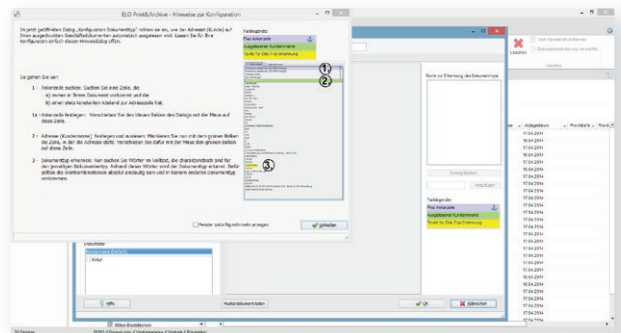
ELO Print&Archive - Hinweise zur Konfiguration

Im jetzt geöffneten Dialog „Konfiguration Dokumenttyp" richten sie ein, um der Adresse (Kunde) auf Ihren ausgedruckten Geschäftsdokumenten automatisch auswählen und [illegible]. Erst wenn Sie die Konfiguration erfolgreich abgeschlossen haben, wird dieser Hinweisdialog öffnen.

So gehen Sie vor:

1 - Ankerzeile suchen: Suchen Sie eine Zeile, die
a) immer in Ihrem Dokument vorkommt und die
b) einen stets konstanten Abstand zur Adresszeile hat.

1a - Ankerzeile festlegen: Verschieben Sie den blauen Balken des Dialogs mit der Maus auf diese Zeile.

2 - Adresse (Kundenname) festlegen und auslesen: Markieren Sie nun mit dem grünen Balken die Zeile, in der die Adresse steht. Verschieben Sie dafür mit der Maus den grünen Balken auf diese Zeile.

3 - Dokumenttyp erkennen: Nun suchen Sie Wörter im Volltext, die charakteristisch sind für den jeweiligen Dokumenttyp. Anhand dieser Wörter wird der Dokumenttyp erkannt. Bitte achten Sie diese Wortkombinationen absolut eindeutig sein und in keinem anderen Dokumenttyp vorkommen.

Farblegende:
Pos Ankerzeile
Ausgelesener Kundenname
Texte für Dok-Typ Erkennung

①
②
③

Fenster zukünftig nicht mehr anzeigen
schließen

Farblegende:
Pos Ankerzeile
Ausgelesener Kundenname
Texte für Dok-Typ Erkennung

Löschen

Hilfe
Kundendokument laden
OK
Abbrechen